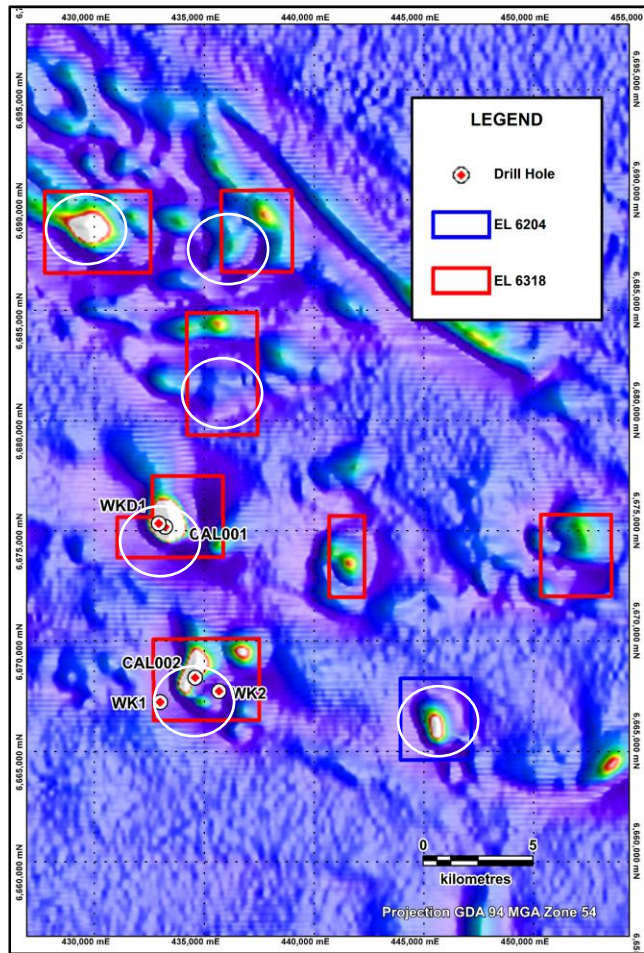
430,000 mE
435,000 mE
440,000 mE
445,000 mE
450,000 mE
455,000

6,695,000 mN
6,690,000 mN
6,685,000 mN
6,680,000 mN
6,675,000 mN
6,670,000 mN
6,665,000 mN
6,660,000 mN

LEGEND

Drill Hole

EL 6204

EL 6318

WKD1
CAL001
CAL002
WK1
WK2

0
5
kilometres

Projection GDA 94 MGA Zone 54